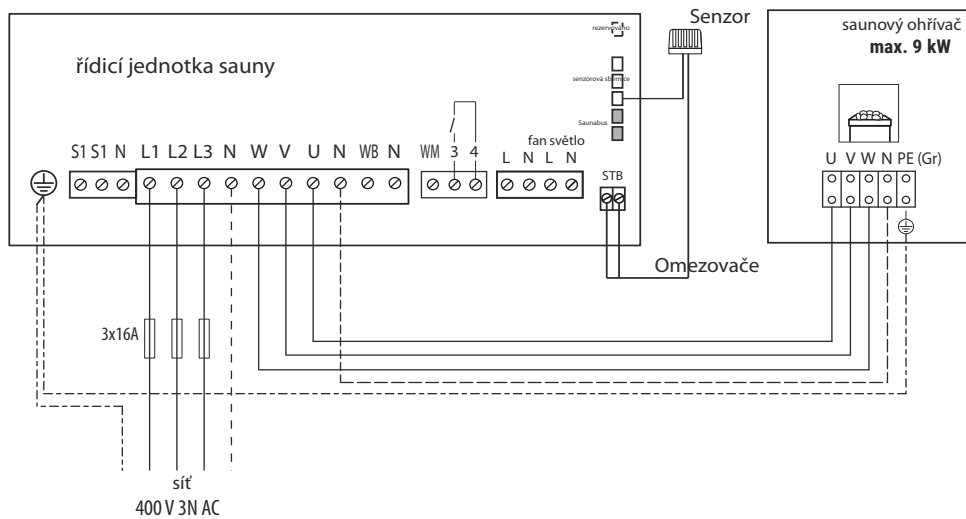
řídicí jednotka sauny

rezervováno

senzorová sběrnice

Saunabus

Senzor

saunový ohřívač
max. 9 kW

S1 S1 N L1 L2 L3 N W V U N WB N

WM 3 4

fan světlo
L N L N

STB

U V W N PE (Gr)

Omezovače

3x16A

síť
400 V 3N AC